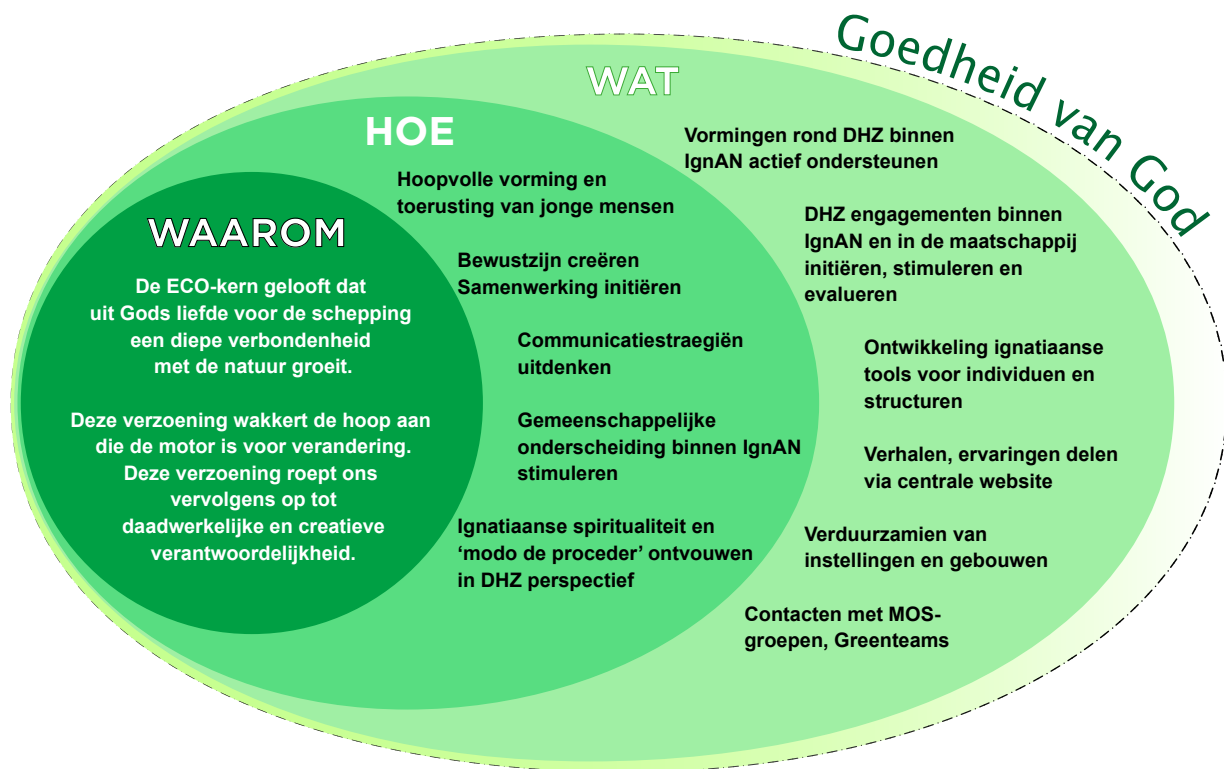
Goedheid van God

WAT

HOE

WAAROM

De ECO-kern gelooft dat uit Gods liefde voor de schepping een diepe verbondenheid met de natuur groeit.

Deze verzoening wakkert de hoop aan die de motor is voor verandering. Deze verzoening roept ons vervolgens op tot daadwerkelijke en creatieve verantwoordelijkheid.

Hoopvolle vorming en toerusting van jonge mensen

Bewustzijn creëren
Samenwerking initiëren

Communicatiestraegiën uitdenken

Gemeenschappelijke onderscheiding binnen IgnAN stimuleren

Ignatiaanse spiritualiteit en 'modo de proceder' ontvouwen in DHZ perspectief

Vormingen rond DHZ binnen IgnAN actief ondersteunen

DHZ engagementen binnen IgnAN en in de maatschappij initiëren, stimuleren en evalueren

Ontwikkeling ignatiaanse tools voor individuen en structuren

Verhalen, ervaringen delen via centrale website

Verduurzamien van instellingen en gebouwen

Contacten met MOS-groepen, Greenteams